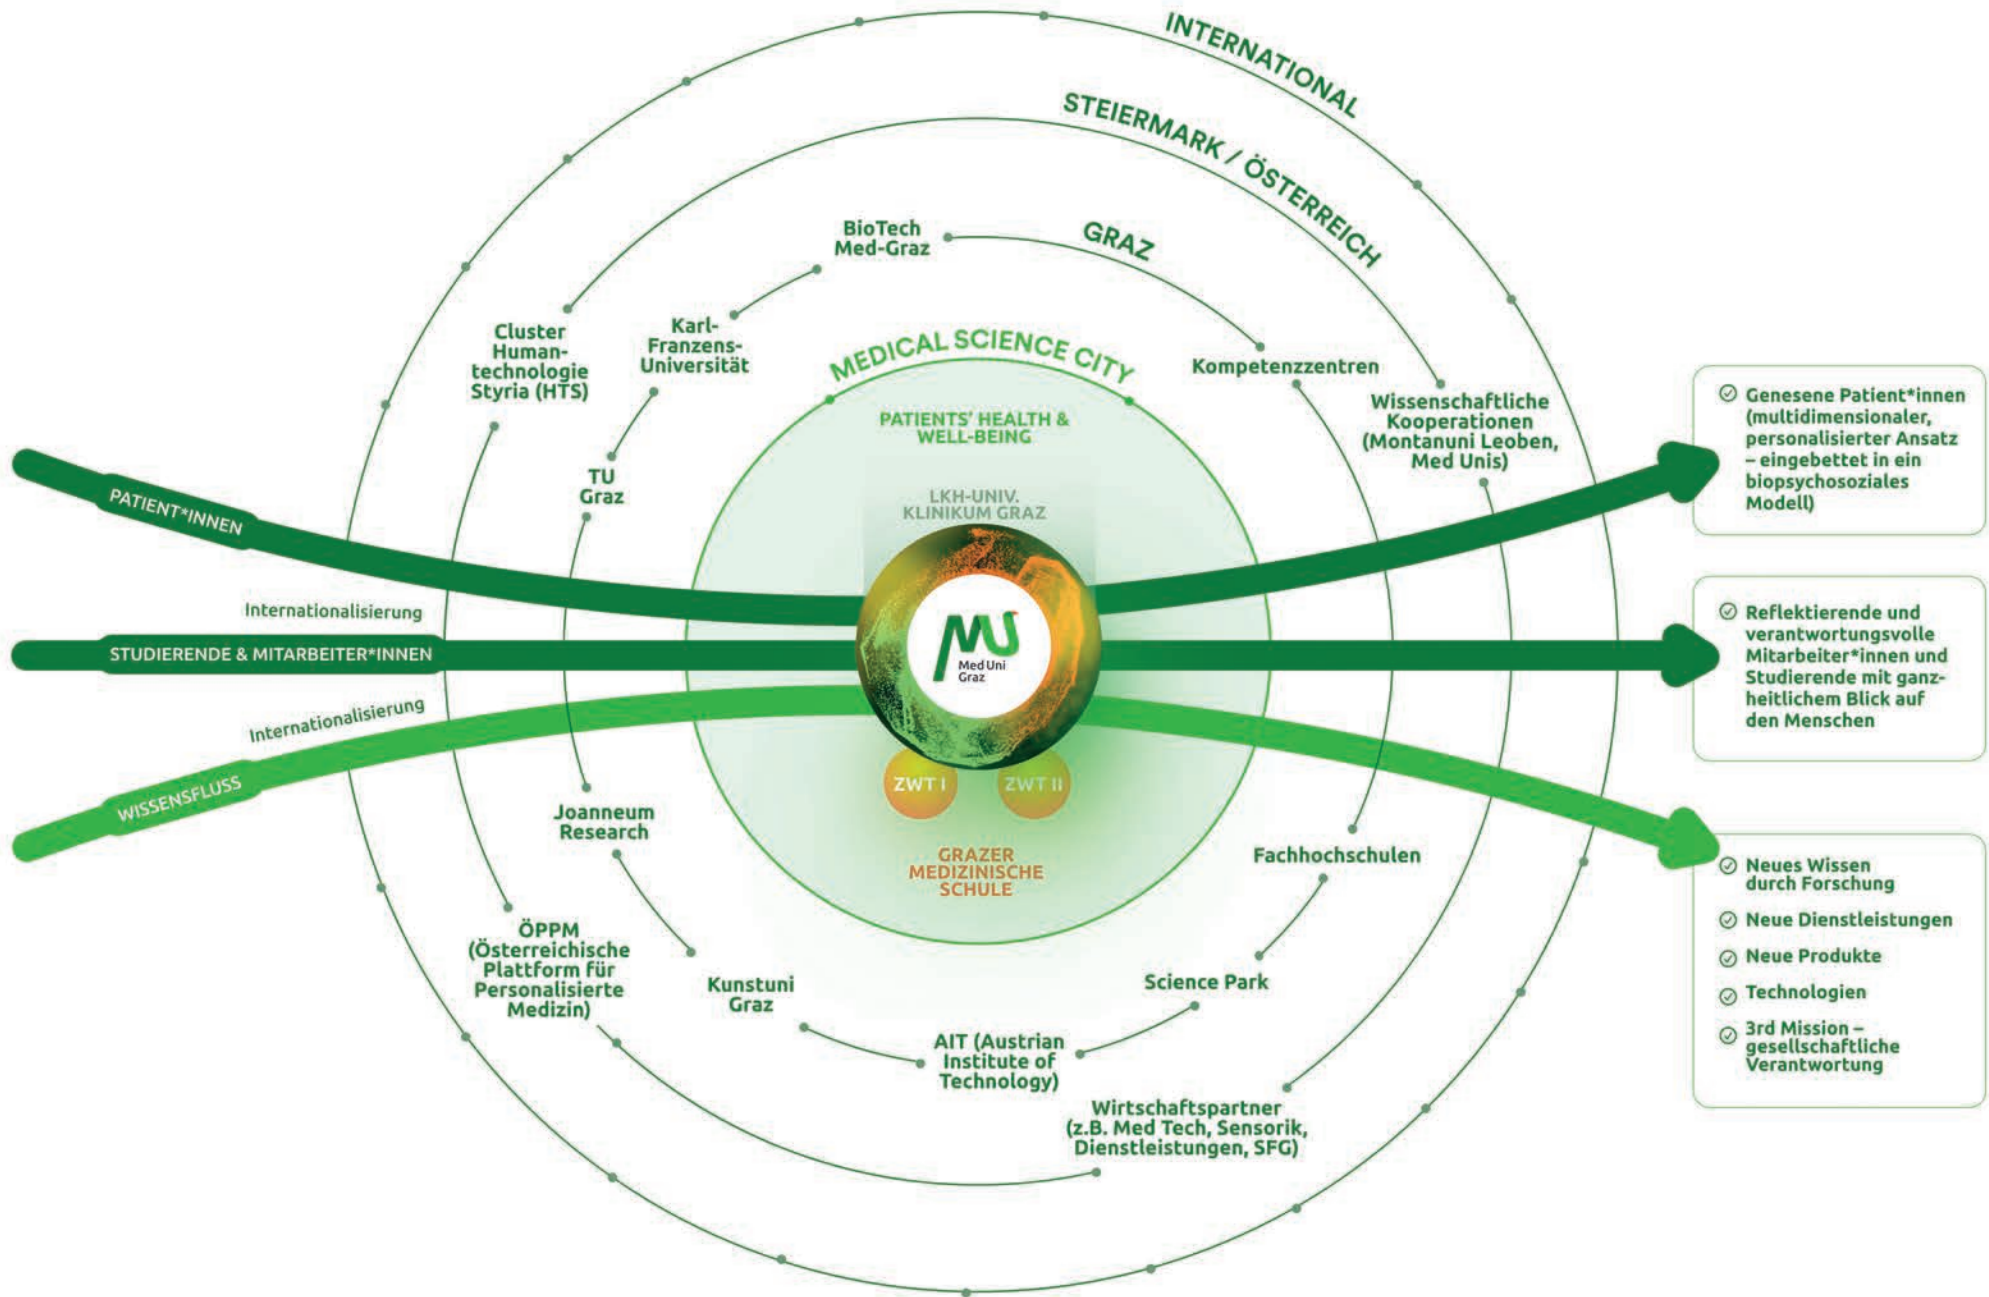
INTERNATIONAL

STEIERMARK / ÖSTERREICH

GRAZ

BioTech Med-Graz

Karl-Franzens-Universität

Cluster Humantechnologie Styria (HTS)

TU Graz

Kompetenzzentren

Wissenschaftliche Kooperationen (Montanuni Leoben, Med Unis)

MEDICAL SCIENCE CITY

PATIENTS' HEALTH & WELL-BEING

LKH-UNIV. KLINIKUM GRAZ

MU Med Uni Graz

ZWT I

ZWT II

GRAZER MEDIZINISCHE SCHULE

PATIENT*INNEN

Internationalisierung

STUDIERENDE & MITARBEITER*INNEN

Internationalisierung

WISSENSFLUSS

Joanneum Research

ÖPPM (Österreichische Plattform für Personalisierte Medizin)

Kunstuni Graz

AIT (Austrian Institute of Technology)

Science Park

Fachhochschulen

Wirtschaftspartner (z.B. Med Tech, Sensorik, Dienstleistungen, SFG)

Genesene Patient*innen (multidimensionaler, personalisierter Ansatz – eingebettet in ein biopsychosoziales Modell)

Reflektierende und verantwortungsvolle Mitarbeiter*innen und Studierende mit ganzheitlichem Blick auf den Menschen

Neues Wissen durch Forschung

Neue Dienstleistungen

Neue Produkte

Technologien

3rd Mission – gesellschaftliche Verantwortung